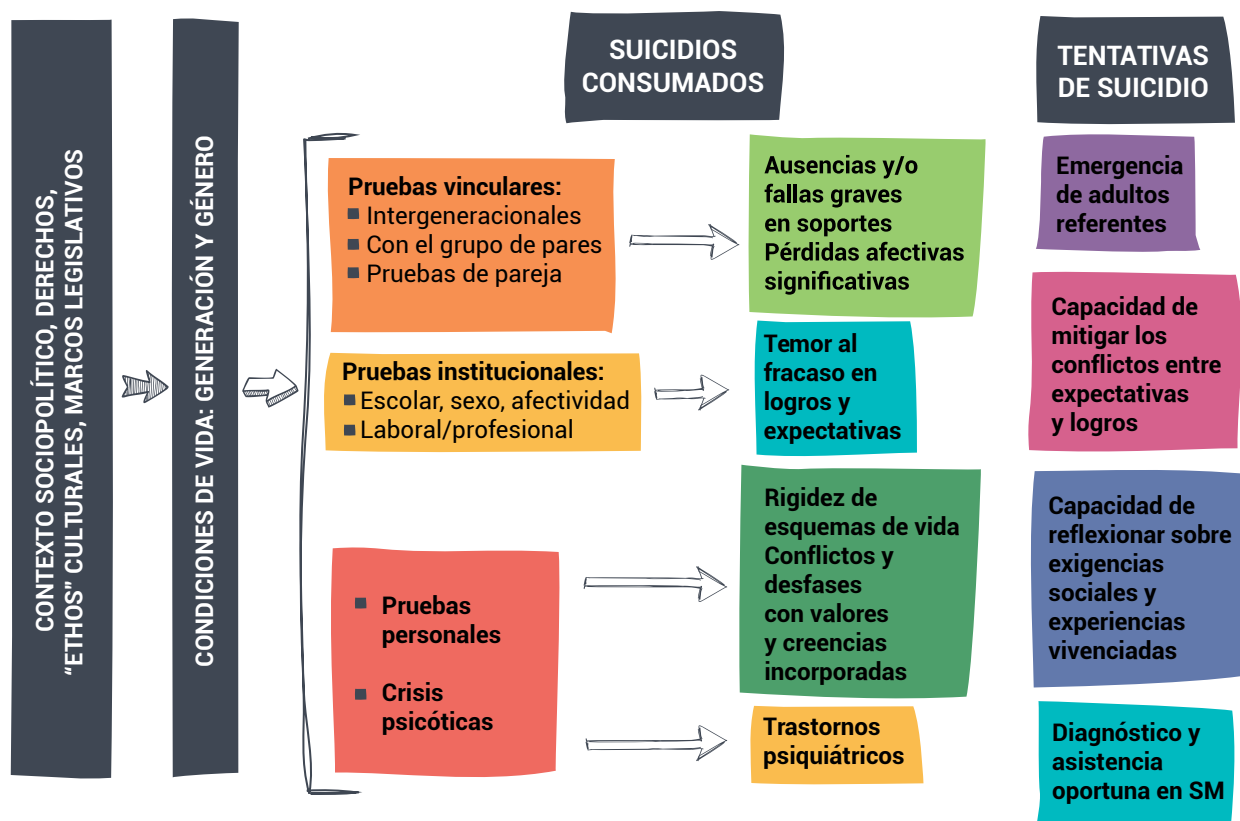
CONTEXTO SOCIOPOLÍTICO, DERECHOS, "ETHOS" CULTURALES, MARCOS LEGISLATIVOS

CONDICIONES DE VIDA: GENERACIÓN Y GÉNERO

SUICIDIOS CONSUMADOS

TENTATIVAS DE SUICIDIO

Pruebas vinculares:
▪ Intergeneracionales
▪ Con el grupo de pares
▪ Pruebas de pareja

Ausencias y/o fallas graves en soportes
Pérdidas afectivas significativas

Emergencia de adultos referentes

Pruebas institucionales:
▪ Escolar, sexo, afectividad
▪ Laboral/profesional

Temor al fracaso en logros y expectativas

Capacidad de mitigar los conflictos entre expectativas y logros

▪ Pruebas personales

▪ Crisis psicóticas

Rigidez de esquemas de vida
Conflictos y desfases con valores y creencias incorporadas

Capacidad de reflexionar sobre exigencias sociales y experiencias vivenciadas

Trastornos psiquiátricos

Diagnóstico y asistencia oportuna en SM